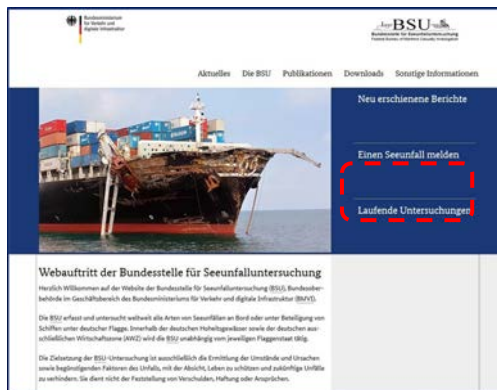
Bundesministerium für Verkehr und digitale Infrastruktur

BSU
Bundesstelle für Seeunfalluntersuchung
Federal Bureau of Maritime Casualty Investigation

Aktuelles Die BSU Publikationen Downloads Sonstige Informationen

Neu erschienene Berichte

Einen Seeunfall melden

Laufende Untersuchungen

Webauftritt der Bundesstelle für Seeunfalluntersuchung

Herzlich Willkommen auf der Website der Bundesstelle für Seeunfalluntersuchung (BSU), Bundesoberbehörde im Geschäftsbereich des Bundesministeriums für Verkehr und digitale Infrastruktur (BMVI).

Die BSU erfasst und untersucht weltweit alle Arten von Seeunfällen an Bord oder unter Beteiligung von Schiffen unter deutscher Flagge. Innerhalb der deutschen Hoheitsgewässer sowie der deutschen ausschließlichen Wirtschaftszone (AWZ) wird die BSU unabhängig vom jeweiligen Flaggenstaat tätig.

Die Zielsetzung der BSU-Untersuchung ist ausschließlich die Ermittlung der Umstände und Ursachen sowie begünstigenden Faktoren des Unfalls, mit der Absicht, Leben zu schützen und zukünftige Unfälle zu verhindern. Sie dient nicht der Feststellung von Verschulden, Haftung oder Ansprüchen.